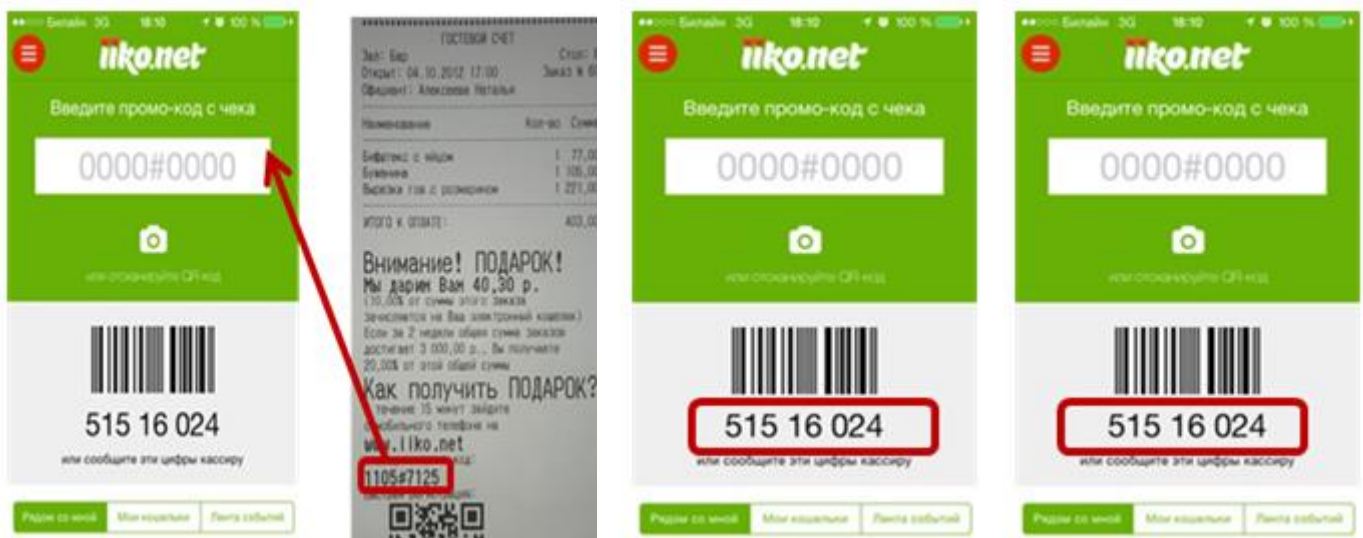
Билайн 3G 18:10 100 %

iiko.net

Введите промо-код с чека

0000#0000

или отсканируйте QR-код

515 16 024

или сообщите эти цифры кассиру

Рядом со мной | Мои кошельки | Лента событий

ГОСТЕВОЙ СЧЕТ

Зал: Бар Стол: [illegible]
Открыт: 04.10.2012 17:00 Заказ № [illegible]
Официант: Алексеева Наталья

Наименование Кол-во Сумма

Бифштекс с яйцом 1 77,0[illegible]
Буженина 1 105,0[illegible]
Вырезка гов.с розмарином 1 221,0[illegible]

ИТОГО К ОПЛАТЕ: 403,0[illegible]

Внимание! ПОДАРОК!
Мы дарим Вам 40,30 р.
(10,00% от суммы этого заказа зачисляются на Ваш электронный кошелек)
Если за 2 недели общая сумма заказов достигает 3 000,00 р., Вы получаете 20,00% от этой общей суммы

Как получить ПОДАРОК?
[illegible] течение 15 минут зайдите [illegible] мобильного телефона на
www.iiko.net
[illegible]
1105#7125

Билайн 3G 18:10 100 %

iiko.net

Введите промо-код с чека

0000#0000

или отсканируйте QR-код

515 16 024

или сообщите эти цифры кассиру

Рядом со мной | Мои кошельки | Лента событий

Билайн 3G 18:10 100 %

iiko.net

Введите промо-код с чека

0000#0000

или отсканируйте QR-код

515 16 024

или сообщите эти цифры кассиру

Рядом со мной | Мои кошельки | Лента событий